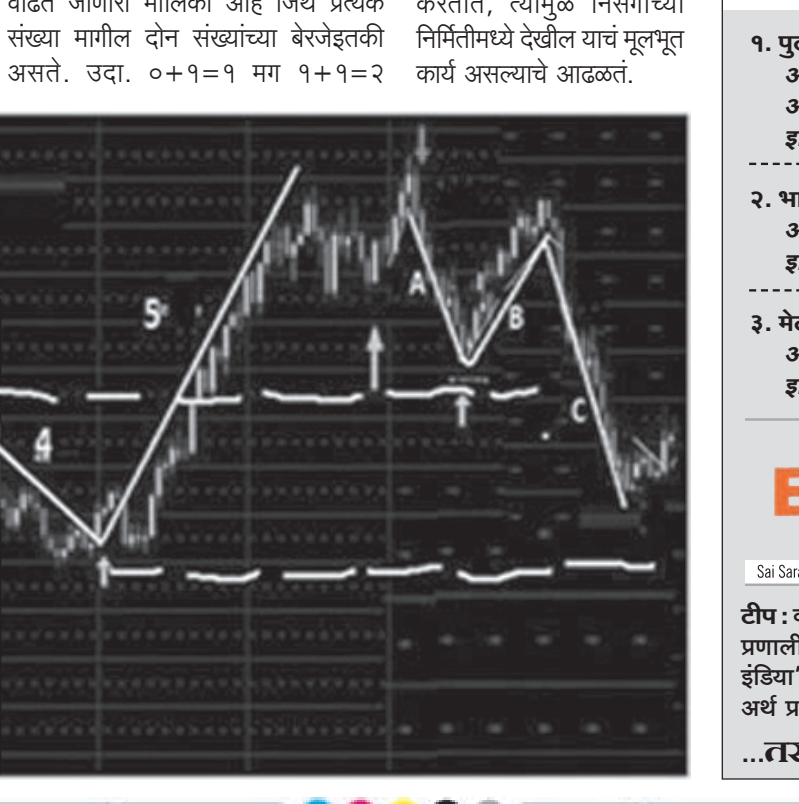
वाढत जाणारी मालिका आहे जिथे प्रत्येक संख्या मागील दोन संख्यांच्या बेरजेइतकी असते. उदा. ०+१=१ मग १+१=२

करतात, त्यामुळे निसर्गाच्या निर्मितीमध्ये देखील याचं मूलभूत कार्य असल्याचे आढळतं.

5

4

A

B

C

१. पु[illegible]
अ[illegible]
अ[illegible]
इ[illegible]

२. भा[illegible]
अ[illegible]
इ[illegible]

३. मे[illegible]
अ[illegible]
इ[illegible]

E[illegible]

Sai Sar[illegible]

टीप : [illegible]
प्रणाली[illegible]
इंडिया'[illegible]
अर्थ प्र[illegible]

...तर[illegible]